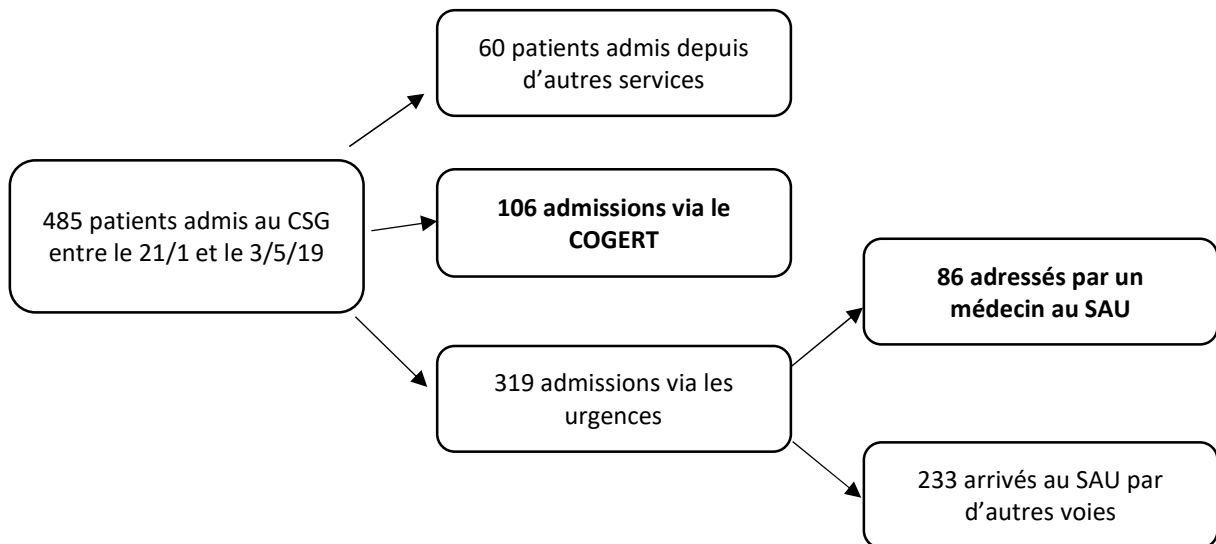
485 patients admis au CSG entre le 21/1 et le 3/5/19

60 patients admis depuis d'autres services

106 admissions via le COGERT

319 admissions via les urgences

86 adressés par un médecin au SAU

233 arrivés au SAU par d'autres voies